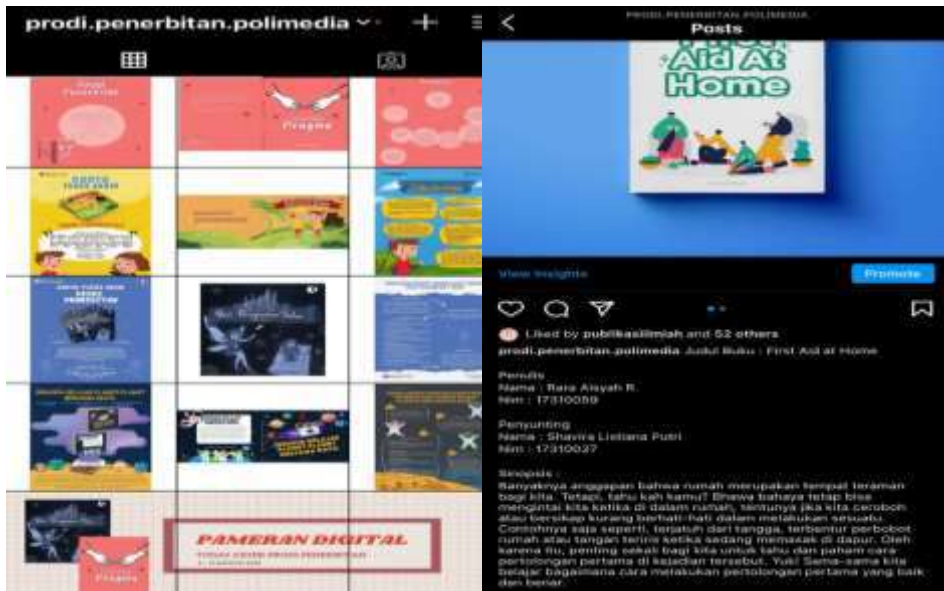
prodi.penerbitan.polimedia

PAMERAN DIGITAL

PRODI.PENERBITAN.POLIMEDIA
Posts

First Aid At Home

View Insights
Promote

Liked by publikasiilmiah and 52 others
prodi.penerbitan.polimedia Judul Buku : First Aid at Home

Penulis
Nama : Rara Aisyah R.
Nim : 17310059

Penyunting
Nama : Shavira Listiana Putri
Nim : 17310027

Sinopsis :
Banyaknya anggapan bahwa rumah merupakan tempat teraman bagi kita. Tetapi, tahu kah kamu? Bhawa bahaya tetap bisa mengintai kita ketika di dalam rumah, tentunya jika kita ceroboh atau bersikap kurang berhati-hati dalam melakukan sesuatu. Contohnya saja seperti, terjatuh dari tangga, terbentur perbobot rumah atau tangan teriris ketika sedang memasak di dapur. Oleh karena itu, penting sekali bagi kita untuk tahu dan paham cara pertolongan pertama di kejadian tersebut. Yuk! Sama-sama kita belajar bagaimana cara melakukan pertolongan pertama yang baik dan benar.